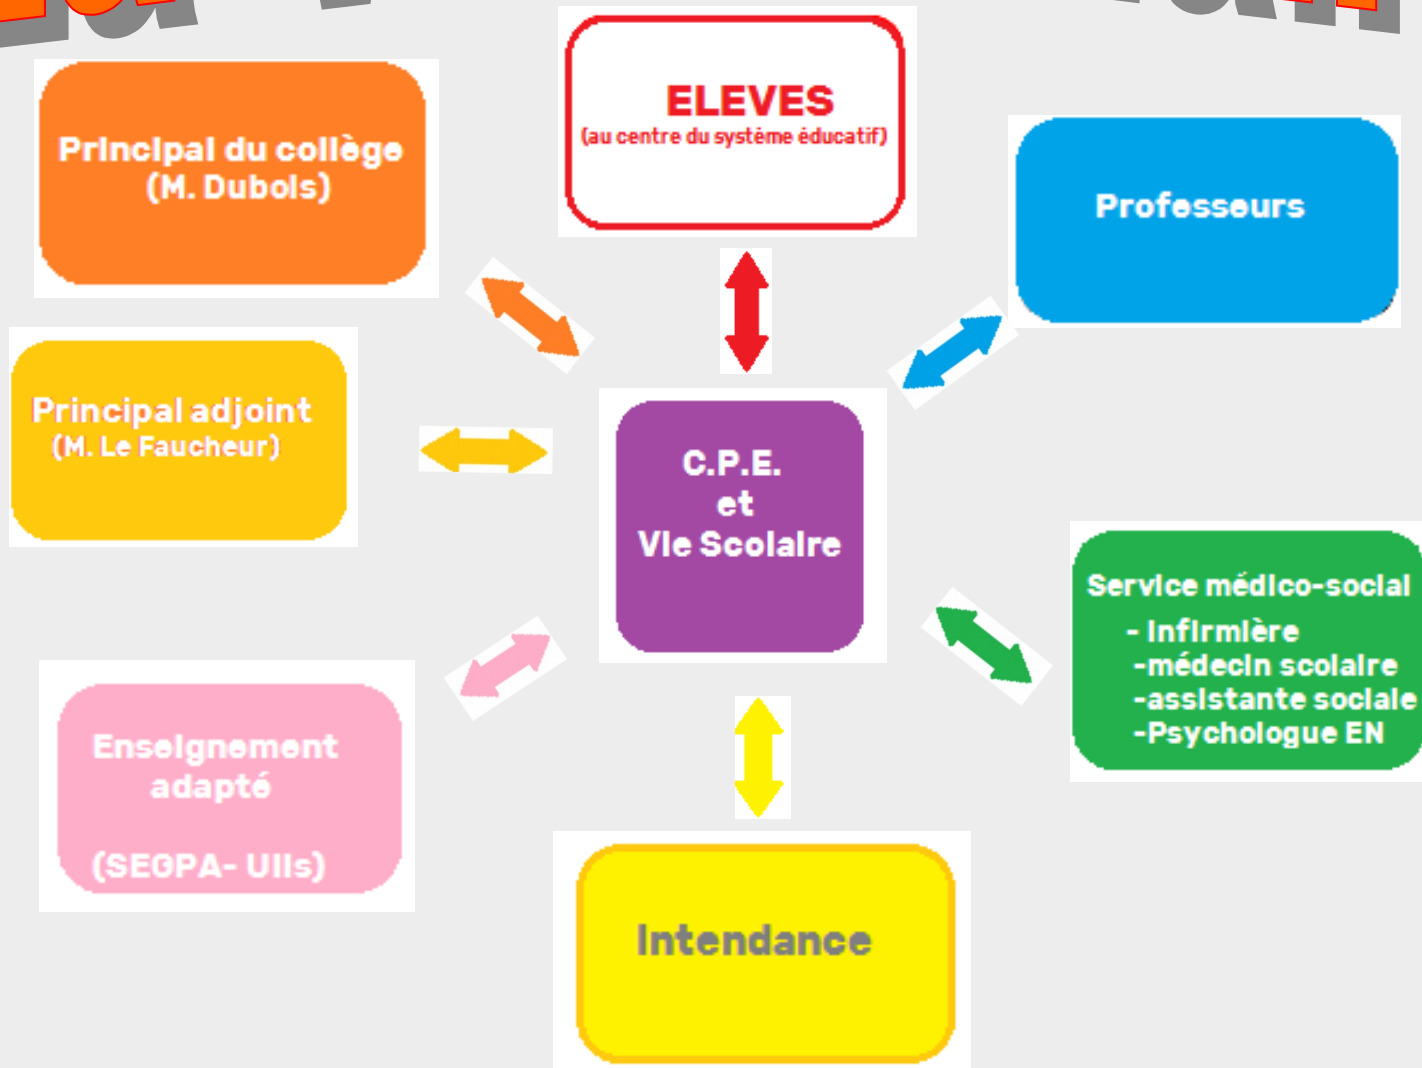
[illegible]

ELEVES
(au centre du système éducatif)

Principal du collège
(M. Dubois)

Professeurs

Principal adjoint
(M. Le Faucheur)

C.P.E.
et
Vie Scolaire

Service médico-social
- Infirmière
-médecin scolaire
-assistante sociale
-Psychologue EN

Enseignement adapté

(SEGPA- Ulis)

Intendance